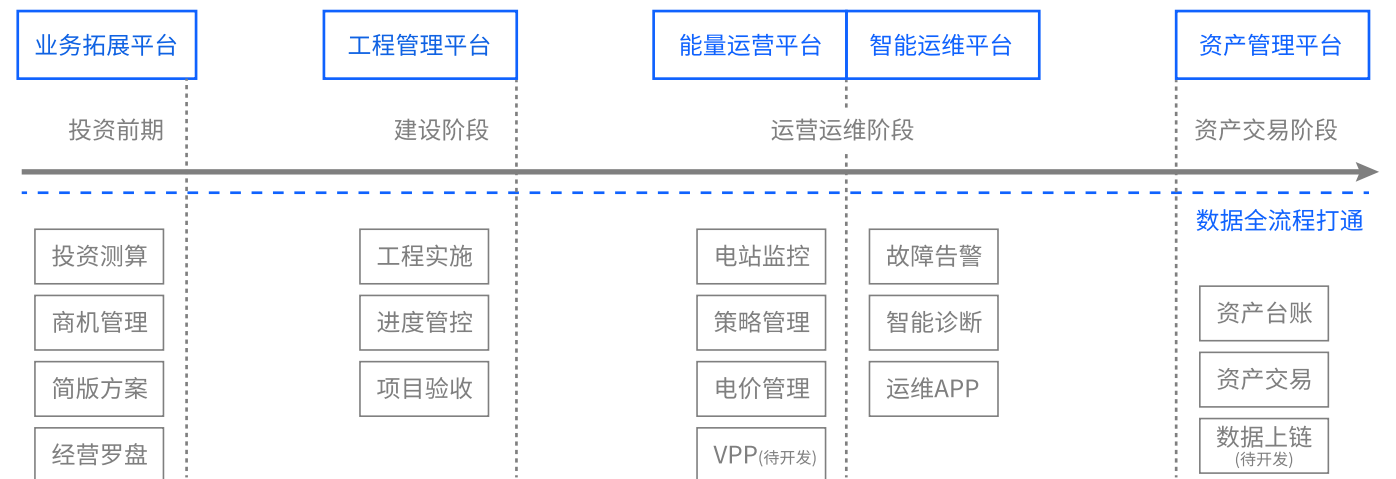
业务拓展平台

工程管理平台

能量运营平台

智能运维平台

资产管理平台

投资前期

建设阶段

运营运维阶段

资产交易阶段

数据全流程打通

投资测算

商机管理

简版方案

经营罗盘

工程实施

进度管控

项目验收

电站监控

策略管理

电价管理

VPP(待开发)

故障告警

智能诊断

运维APP

资产台账

资产交易

数据上链
(待开发)